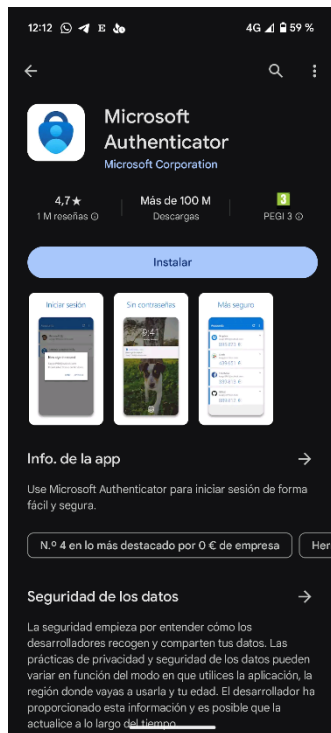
12:12 E 4G 59 %

Microsoft Authenticator
Microsoft Corporation

4,7 ★
1 M reseñas ⓘ

Más de 100 M
Descargas

3
PEGI 3 ⓘ

Instalar

Iniciar sesión
Sin contraseñas
Más seguro

9:41

Info. de la app

Use Microsoft Authenticator para iniciar sesión de forma fácil y segura.

N.º 4 en lo más destacado por 0 € de empresa
Her

Seguridad de los datos

La seguridad empieza por entender cómo los desarrolladores recogen y comparten tus datos. Las prácticas de privacidad y seguridad de los datos pueden variar en función del modo en que utilices la aplicación, la región donde vayas a usarla y tu edad. El desarrollador ha proporcionado esta información y es posible que la actualice a lo largo del tiempo.